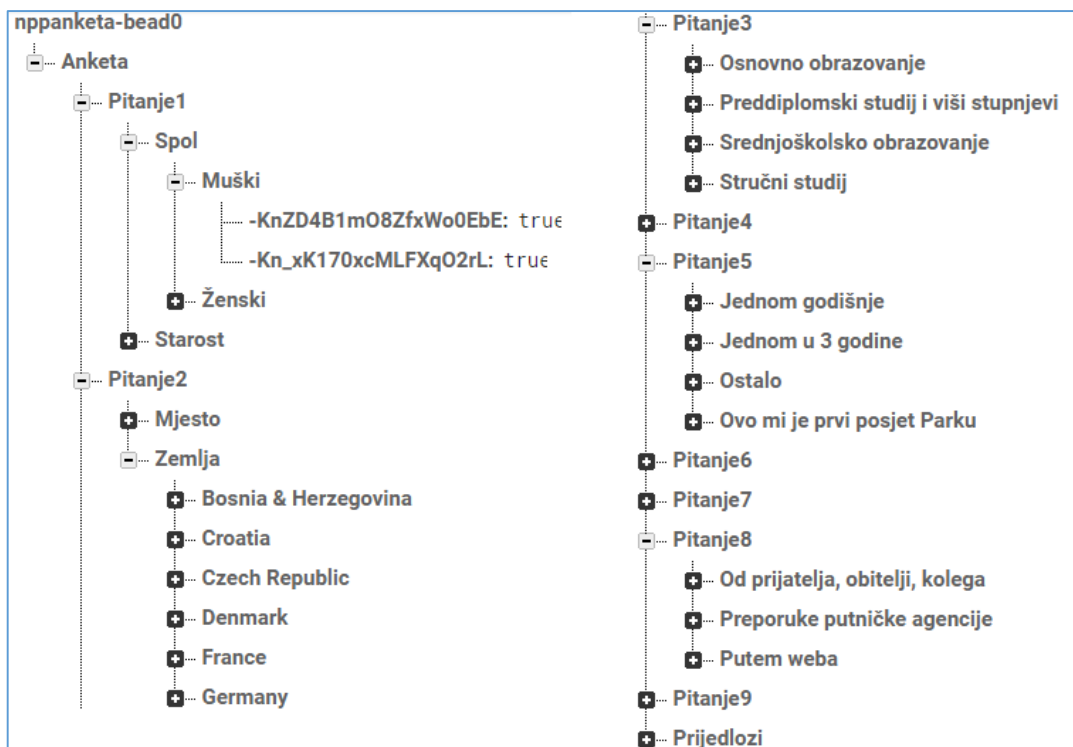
nppanketa-bead0
Anketa
Pitanje1
Spol
Muški
-KnZD4B1mO8ZfxWo0EbE: true
-Kn_xK170xcMLFXqO2rL: true
Ženski
Starost
Pitanje2
Mjesto
Zemlja
Bosnia & Herzegovina
Croatia
Czech Republic
Denmark
France
Germany

Pitanje3
Osnovno obrazovanje
Preddiplomski studij i viši stupnjevi
Srednjoškolsko obrazovanje
Stručni studij
Pitanje4
Pitanje5
Jednom godišnje
Jednom u 3 godine
Ostalo
Ovo mi je prvi posjet Parku
Pitanje6
Pitanje7
Pitanje8
Od prijatelja, obitelji, kolega
Preporuke putničke agencije
Putem weba
Pitanje9
Prijedlozi